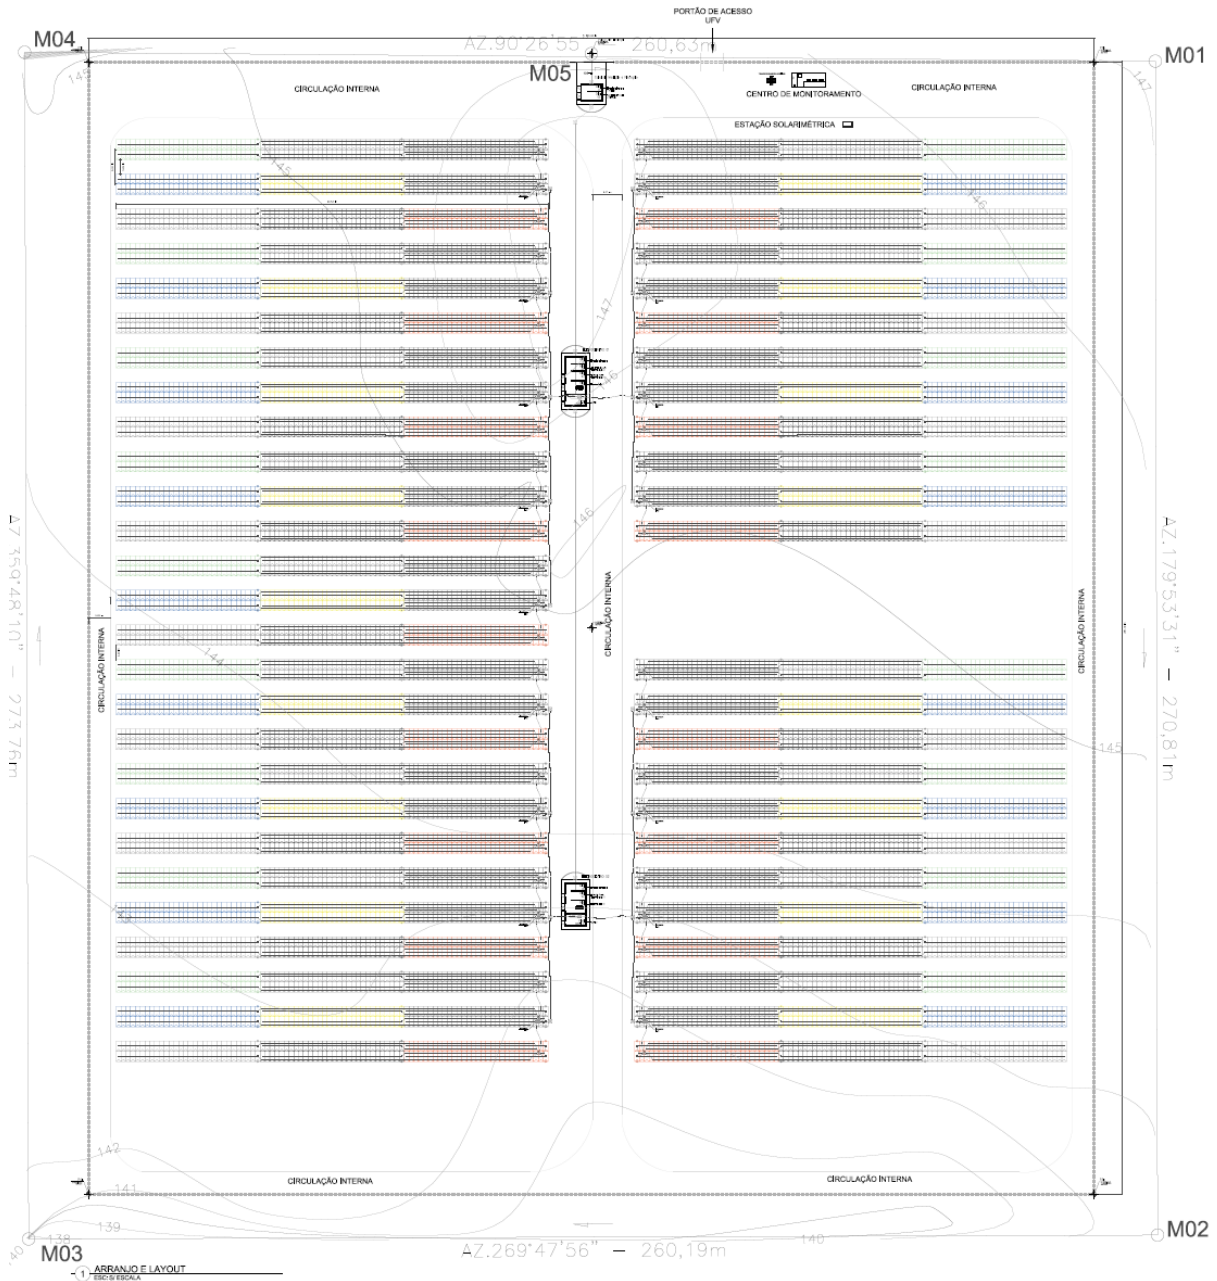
PORTÃO DE ACESSO
UFV

M04

AZ.90°26'55" – 260,63m

M01

M05

CIRCULAÇÃO INTERNA

CENTRO DE MONITORAMENTO

CIRCULAÇÃO INTERNA

ESTAÇÃO SOLARIMÉTRICA

145

146

147

146

144

CIRCULAÇÃO INTERNA

CIRCULAÇÃO INTERNA

CIRCULAÇÃO INTERNA

AZ.359°48'10" – 273,76m

AZ.179°53'31" – 270,81m

145

142

141

CIRCULAÇÃO INTERNA

CIRCULAÇÃO INTERNA

139

138

140

M03

AZ.269°47'56" – 260,19m

M02

1 ARRANJO E LAYOUT
ESC: S/ ESCALA